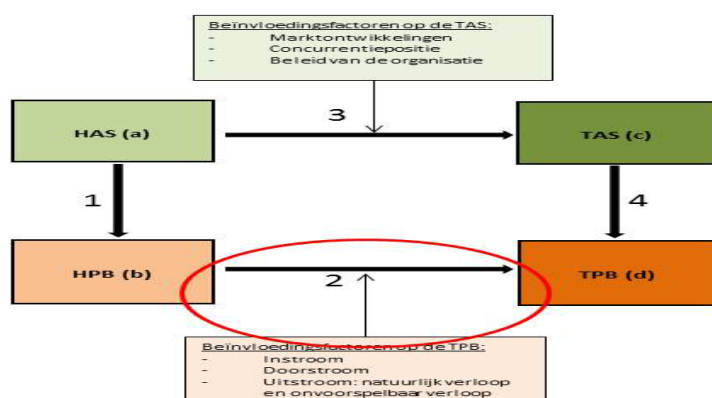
Beïnvloedingsfactoren op de TAS:
- Marktontwikkelingen
- Concurrentiepositie
- Beleid van de organisatie

HAS (a)

3

TAS (c)

1

4

HPB (b)

2

TPB (d)

Beïnvloedingsfactoren op de TPB:
- Instroom
- Doorstroom
- Uitstroom: natuurlijk verloop en onvoorspelbaar verloop